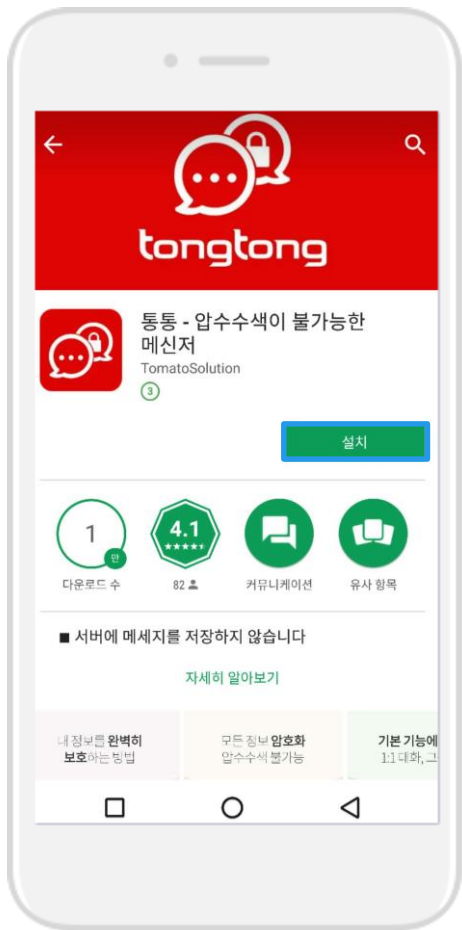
tongtong

통통 - 압수수색이 불가능한 메신저

TomatoSolution

3

설치

1 만

다운로드 수

4.1 ★★★★★

82

커뮤니케이션

유사 항목

■ 서버에 메세지를 저장하지 않습니다

자세히 알아보기

내 정보를 완벽히 보호하는 방법

모든 정보 암호화 압수수색 불가능

기본 기능에 1:1 대화, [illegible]